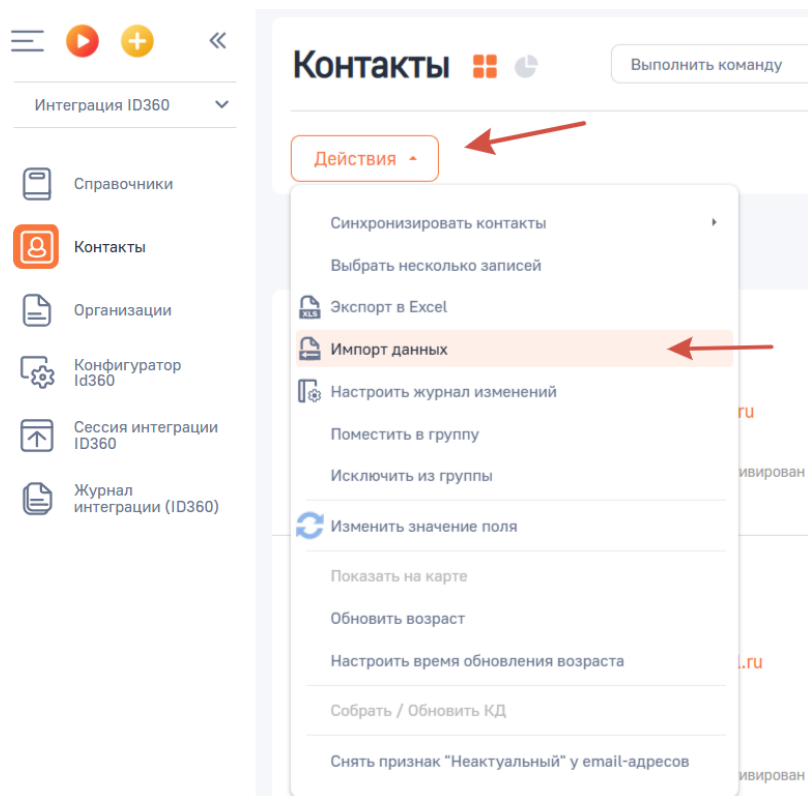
Интеграция ID360

Справочники

Контакты

Организации

Конфигуратор Id360

Сессия интеграции ID360

Журнал интеграции (ID360)

Контакты

Выполнить команду

Действия

Синхронизировать контакты

Выбрать несколько записей

Экспорт в Excel

Импорт данных

Настроить журнал изменений

Поместить в группу

Исключить из группы

Изменить значение поля

Показать на карте

Обновить возраст

Настроить время обновления возраста

Собрать / Обновить КД

Снять признак "Неактуальный" у email-адресов

.ru

ивирован

l.ru

ивирован